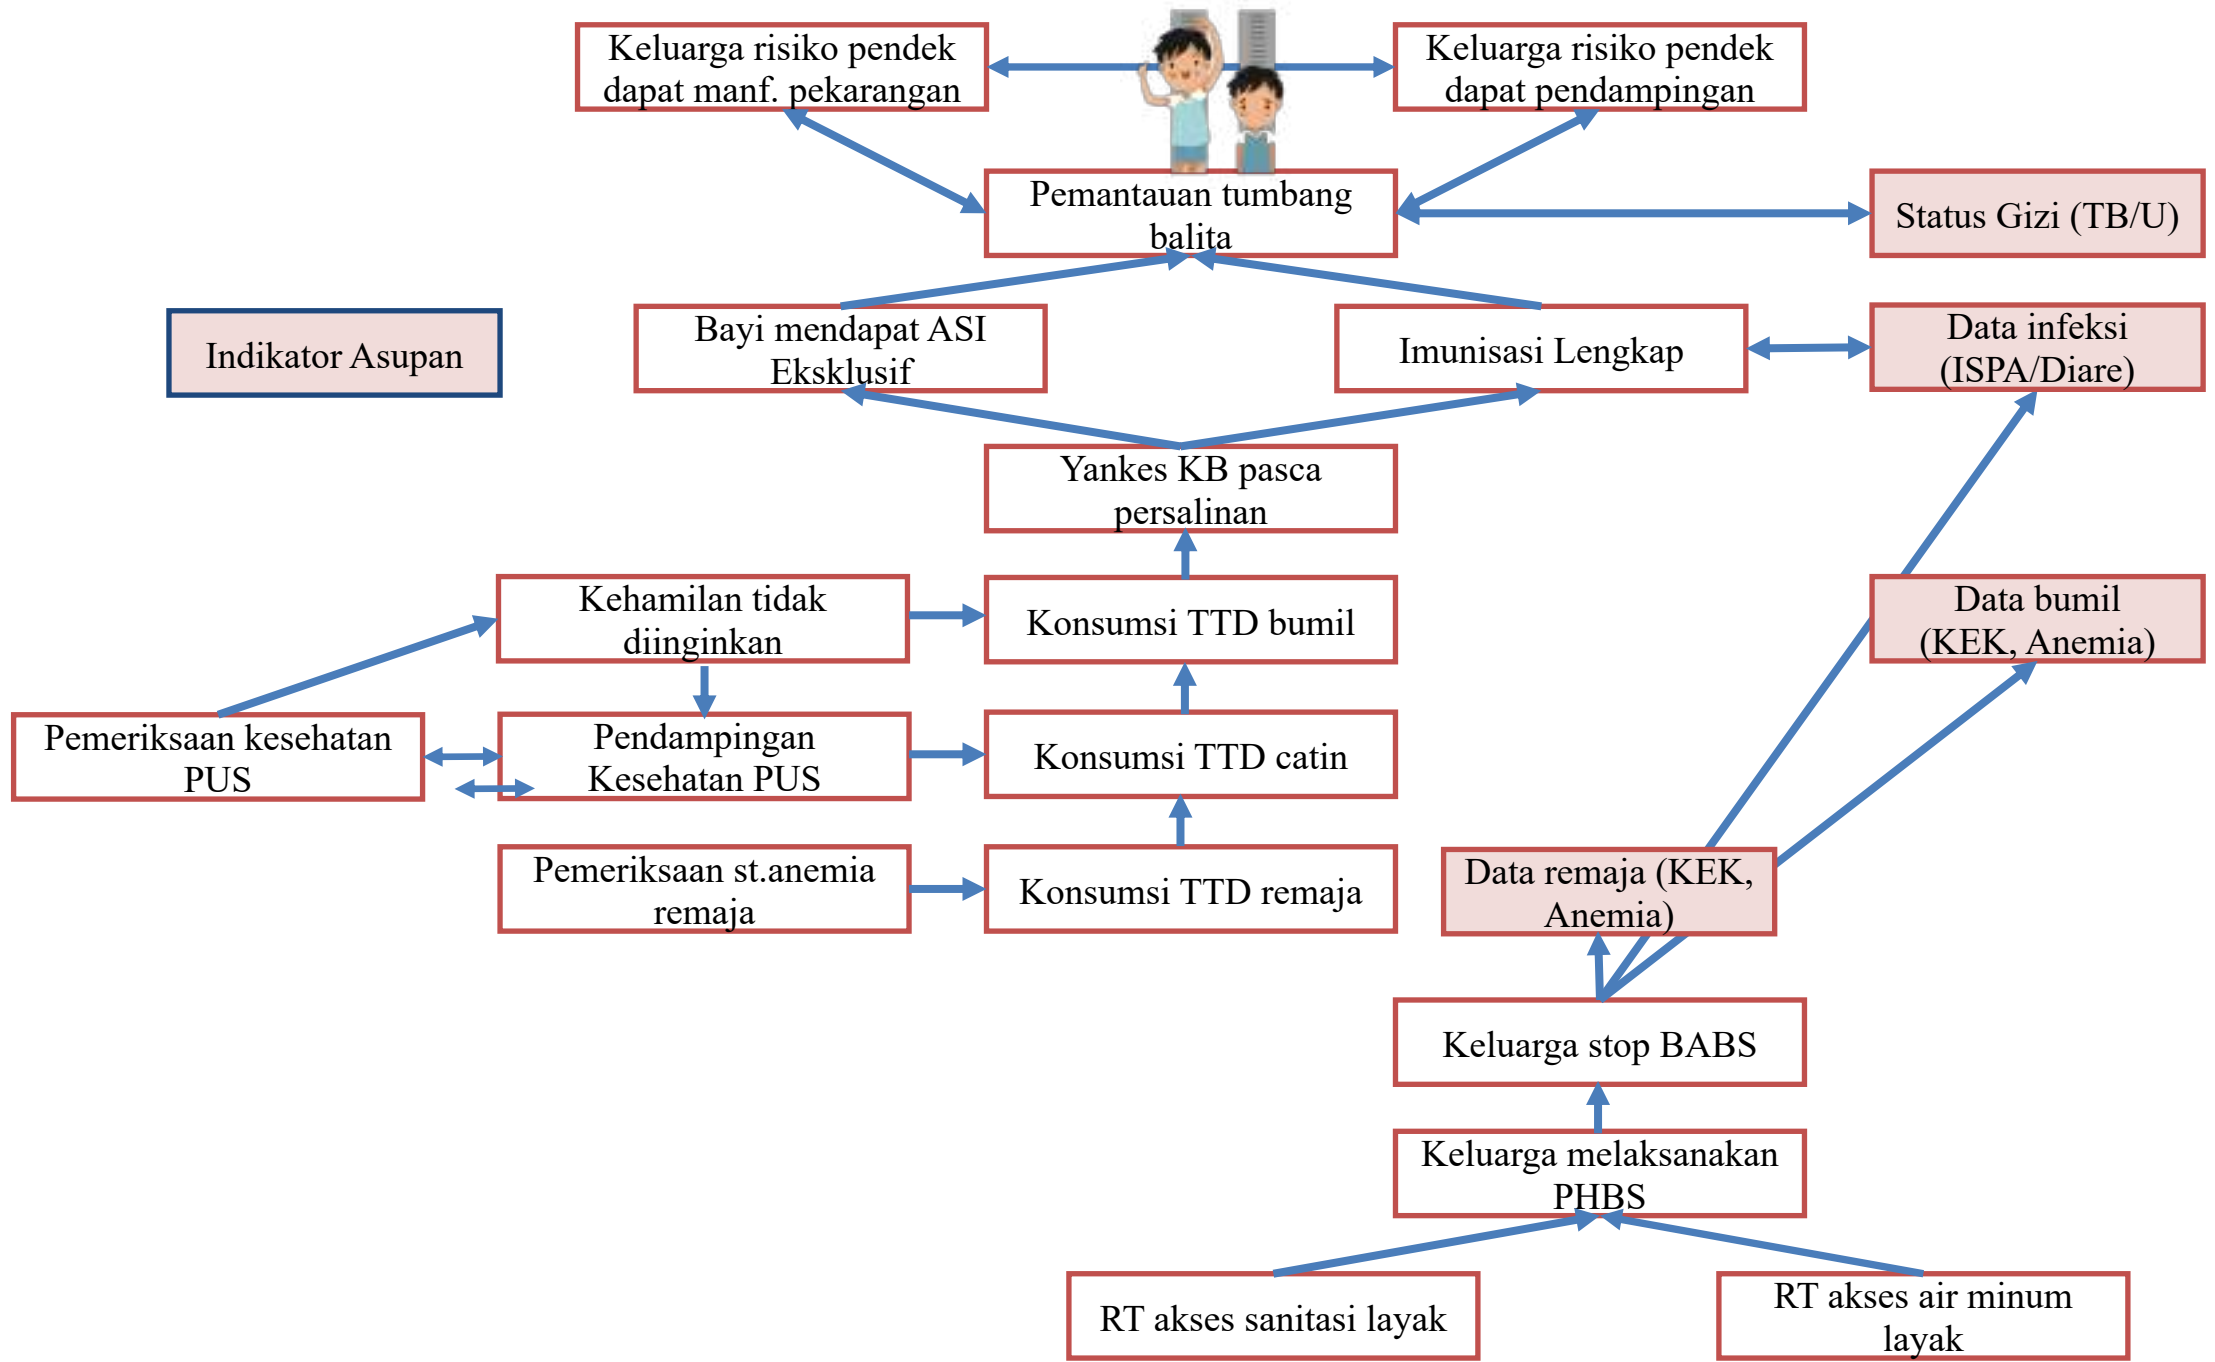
Keluarga risiko pendek dapat manf. pekarangan

Keluarga risiko pendek dapat pendampingan

Pemantauan tumbang balita

Status Gizi (TB/U)

Indikator Asupan

Bayi mendapat ASI Eksklusif

Imunisasi Lengkap

Data infeksi (ISPA/Diare)

Yankes KB pasca persalinan

Kehamilan tidak diinginkan

Konsumsi TTD bumil

Data bumil (KEK, Anemia)

Pemeriksaan kesehatan PUS

Pendampingan Kesehatan PUS

Konsumsi TTD catin

Pemeriksaan st.anemia remaja

Konsumsi TTD remaja

Data remaja (KEK, Anemia)

Keluarga stop BABS

Keluarga melaksanakan PHBS

RT akses sanitasi layak

RT akses air minum layak